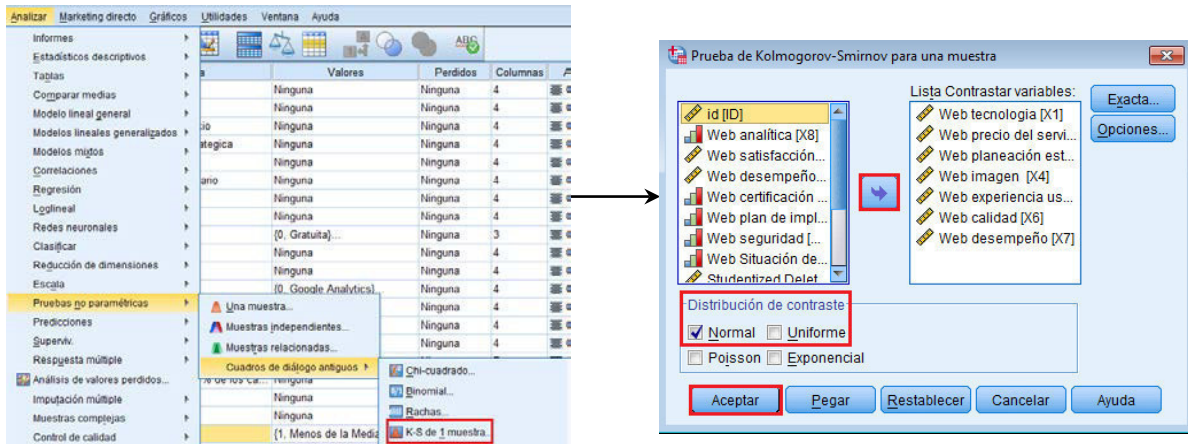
Analizar Marketing directo Gráficos Utilidades Ventana Ayuda

Informes
Estadísticos descriptivos
Tablas
Comparar medias
Modelo lineal general
Modelos lineales generalizados
Modelos mixtos
Correlaciones
Regresión
Loglineal
Redes neuronales
Clasificar
Reducción de dimensiones
Escala
Pruebas no paramétricas
Predicciones
Superviv.
Respuesta múltiple
Análisis de valores perdidos...
Imputación múltiple
Muestras complejas
Control de calidad

| Valores | Perdidos | Columnas |
|---|---|---|
| Ninguna | Ninguna | 4 |
| Ninguna | Ninguna | 4 |
| Ninguna | Ninguna | 4 |
| Ninguna | Ninguna | 4 |
| Ninguna | Ninguna | 4 |
| Ninguna | Ninguna | 4 |
| Ninguna | Ninguna | 4 |
| Ninguna | Ninguna | 4 |
| {0, Gratuita}... | Ninguna | 3 |
| Ninguna | Ninguna | 4 |
| Ninguna | Ninguna | 4 |
| {0, Google Analytics}... | Ninguna | 4 |
| Ninguna | | |
| Ninguna | | |
| {1, Menos de la Media | | |

Una muestra...
Muestras independientes...
Muestras relacionadas...
Cuadros de diálogo antiguos
Chi-cuadrado...
Binomial...
Rachas...
K-S de 1 muestra...

Prueba de Kolmogorov-Smirnov para una muestra

id [ID]
Web analítica [X8]
Web satisfacción...
Web desempeño...
Web certificación ...
Web plan de impl...
Web seguridad [...
Web Situación de...
Studentized Delet...

Lista Contrastar variables:
Web tecnologia [X1]
Web precio del servi...
Web planeación est...
Web imagen [X4]
Web experiencia us...
Web calidad [X6]
Web desempeño [X7]

Exacta...
Opciones...

Distribución de contraste
Normal
Uniforme
Poisson
Exponencial

Aceptar
Pegar
Restablecer
Cancelar
Ayuda